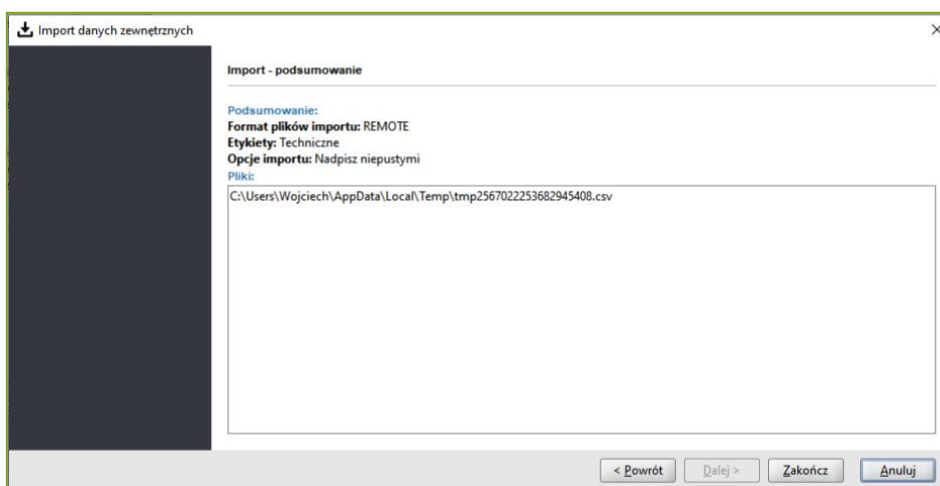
Import danych zewnętrznych

×

Import - podsumowanie

Podsumowanie:
Format plików importu: REMOTE
Etykiety: Techniczne
Opcje importu: Nadpisz niepustymi
Pliki:

C:\Users\Wojciech\AppData\Local\Temp\tmp2567022253682945408.csv

< Powrót | Dalej > | Zakończ | Anuluj